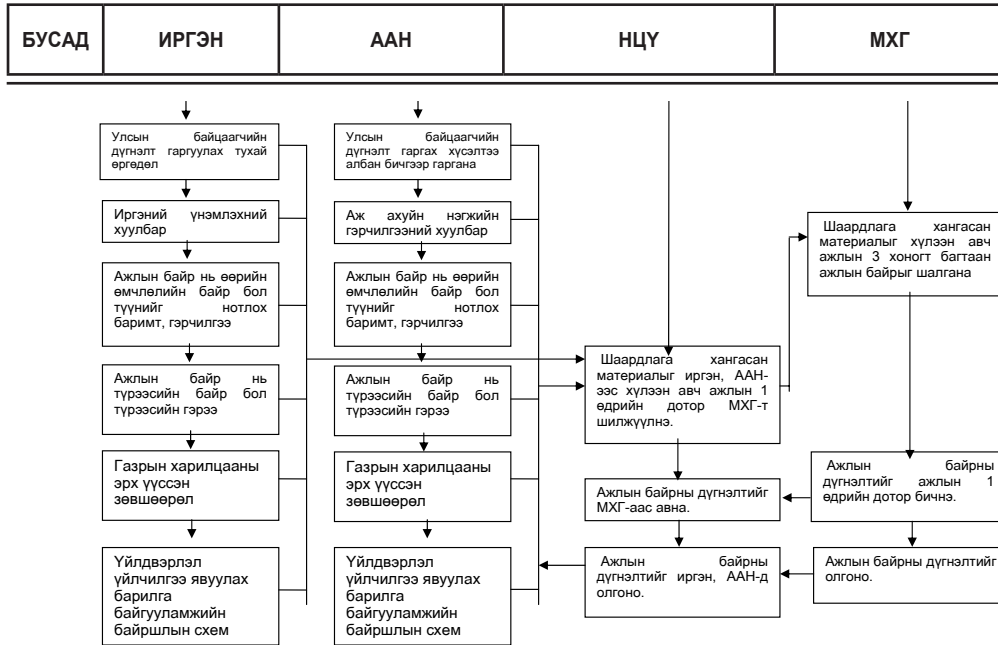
| БУСАД | ИРГЭН | ААН | НЦҮ | МХГ |
|---|---|---|---|---|

Улсын байцаагчийн дүгнэлт гаргуулах тухай өргөдөл

Иргэний үнэмлэхний хуулбар

Ажлын байр нь өөрийн өмчлөлийн байр бол түүнийг нотлох баримт, гэрчилгээ

Ажлын байр нь түрээсийн байр бол түрээсийн гэрээ

Газрын харилцааны эрх үүссэн зөвшөөрөл

Үйлдвэрлэл үйлчилгээ явуулах барилга байгууламжийн байршлын схем

Улсын байцаагчийн дүгнэлт гаргах хүсэлтээ албан бичгээр гаргана

Аж ахуйн нэгжийн гэрчилгээний хуулбар

Ажлын байр нь өөрийн өмчлөлийн байр бол түүнийг нотлох баримт, гэрчилгээ

Ажлын байр нь түрээсийн байр бол түрээсийн гэрээ

Газрын харилцааны эрх үүссэн зөвшөөрөл

Үйлдвэрлэл үйлчилгээ явуулах барилга байгууламжийн байршлын схем

Шаардлага хангасан материалыг иргэн, ААН-ээс хүлээн авч ажлын 1 өдрийн дотор МХГ-т шилжүүлнэ.

Ажлын байрны дүгнэлтийг МХГ-аас авна.

Ажлын байрны дүгнэлтийг иргэн, ААН-д олгоно.

Шаардлага хангасан материалыг хүлээн авч ажлын 3 хоногт багтаан ажлын байрыг шалгана

Ажлын байрны дүгнэлтийг ажлын 1 өдрийн дотор бичнэ.

Ажлын байрны дүгнэлтийг олгоно.